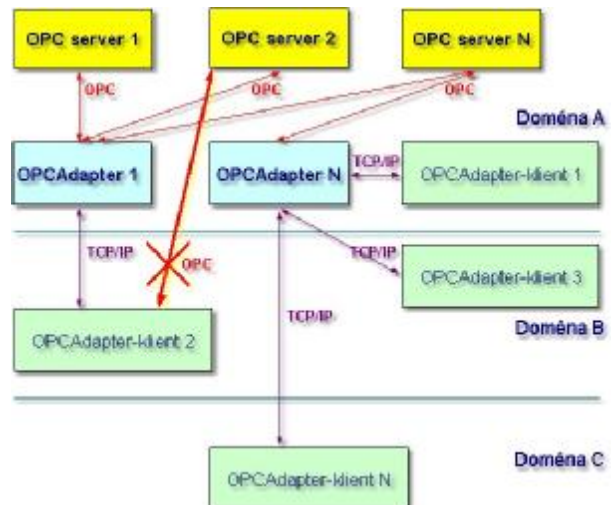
OPC server 1

OPC server 2

OPC server N

OPC

OPC

OPC

Doména A

OPCAdapter 1

OPCAdapter N

TCP/IP

OPCAdapter-klient 1

TCP/IP

OPC

TCP/IP

OPCAdapter-klient 3

OPCAdapter-klient 2

TCP/IP

Doména B

Doména C

OPCAdapter-klient N